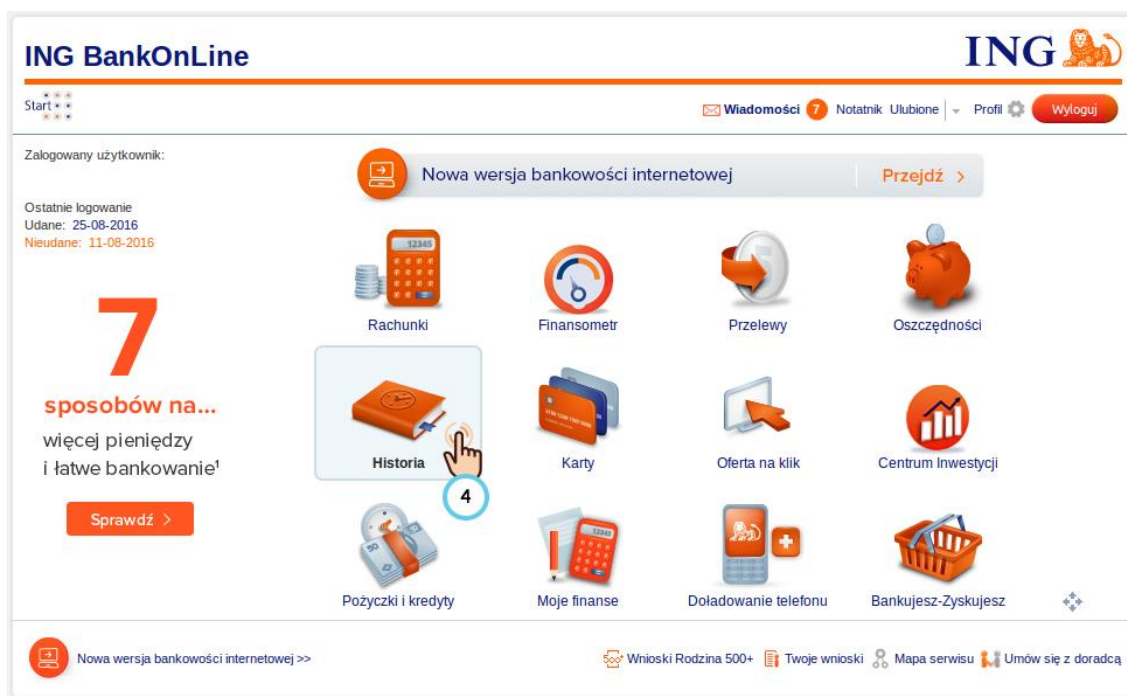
ING BankOnLine

ING

Start

Wiadomości 7 Notatnik Ulubione Profil Wyloguj

Zalogowany użytkownik:

Ostatnie logowanie
Udane: 25-08-2016
Nieudane: 11-08-2016

7
sposobów na...
więcej pieniędzy
i łatwe bankowanie¹

Sprawdź >

Nowa wersja bankowości internetowej

Przejdź >

12345

Rachunki

Finansometr

Przelewy

Oszczędności

Historia

4

Karty

Oferta na klik

Centrum Inwestycji

Pożyczki i kredyty

12345

Moje finanse

Doładowanie telefonu

Bankujesz-Zyskujesz

Nowa wersja bankowości internetowej >>

500+ Wnioski Rodzina 500+ Twoje wnioski Mapa serwisu Umów się z doradcą